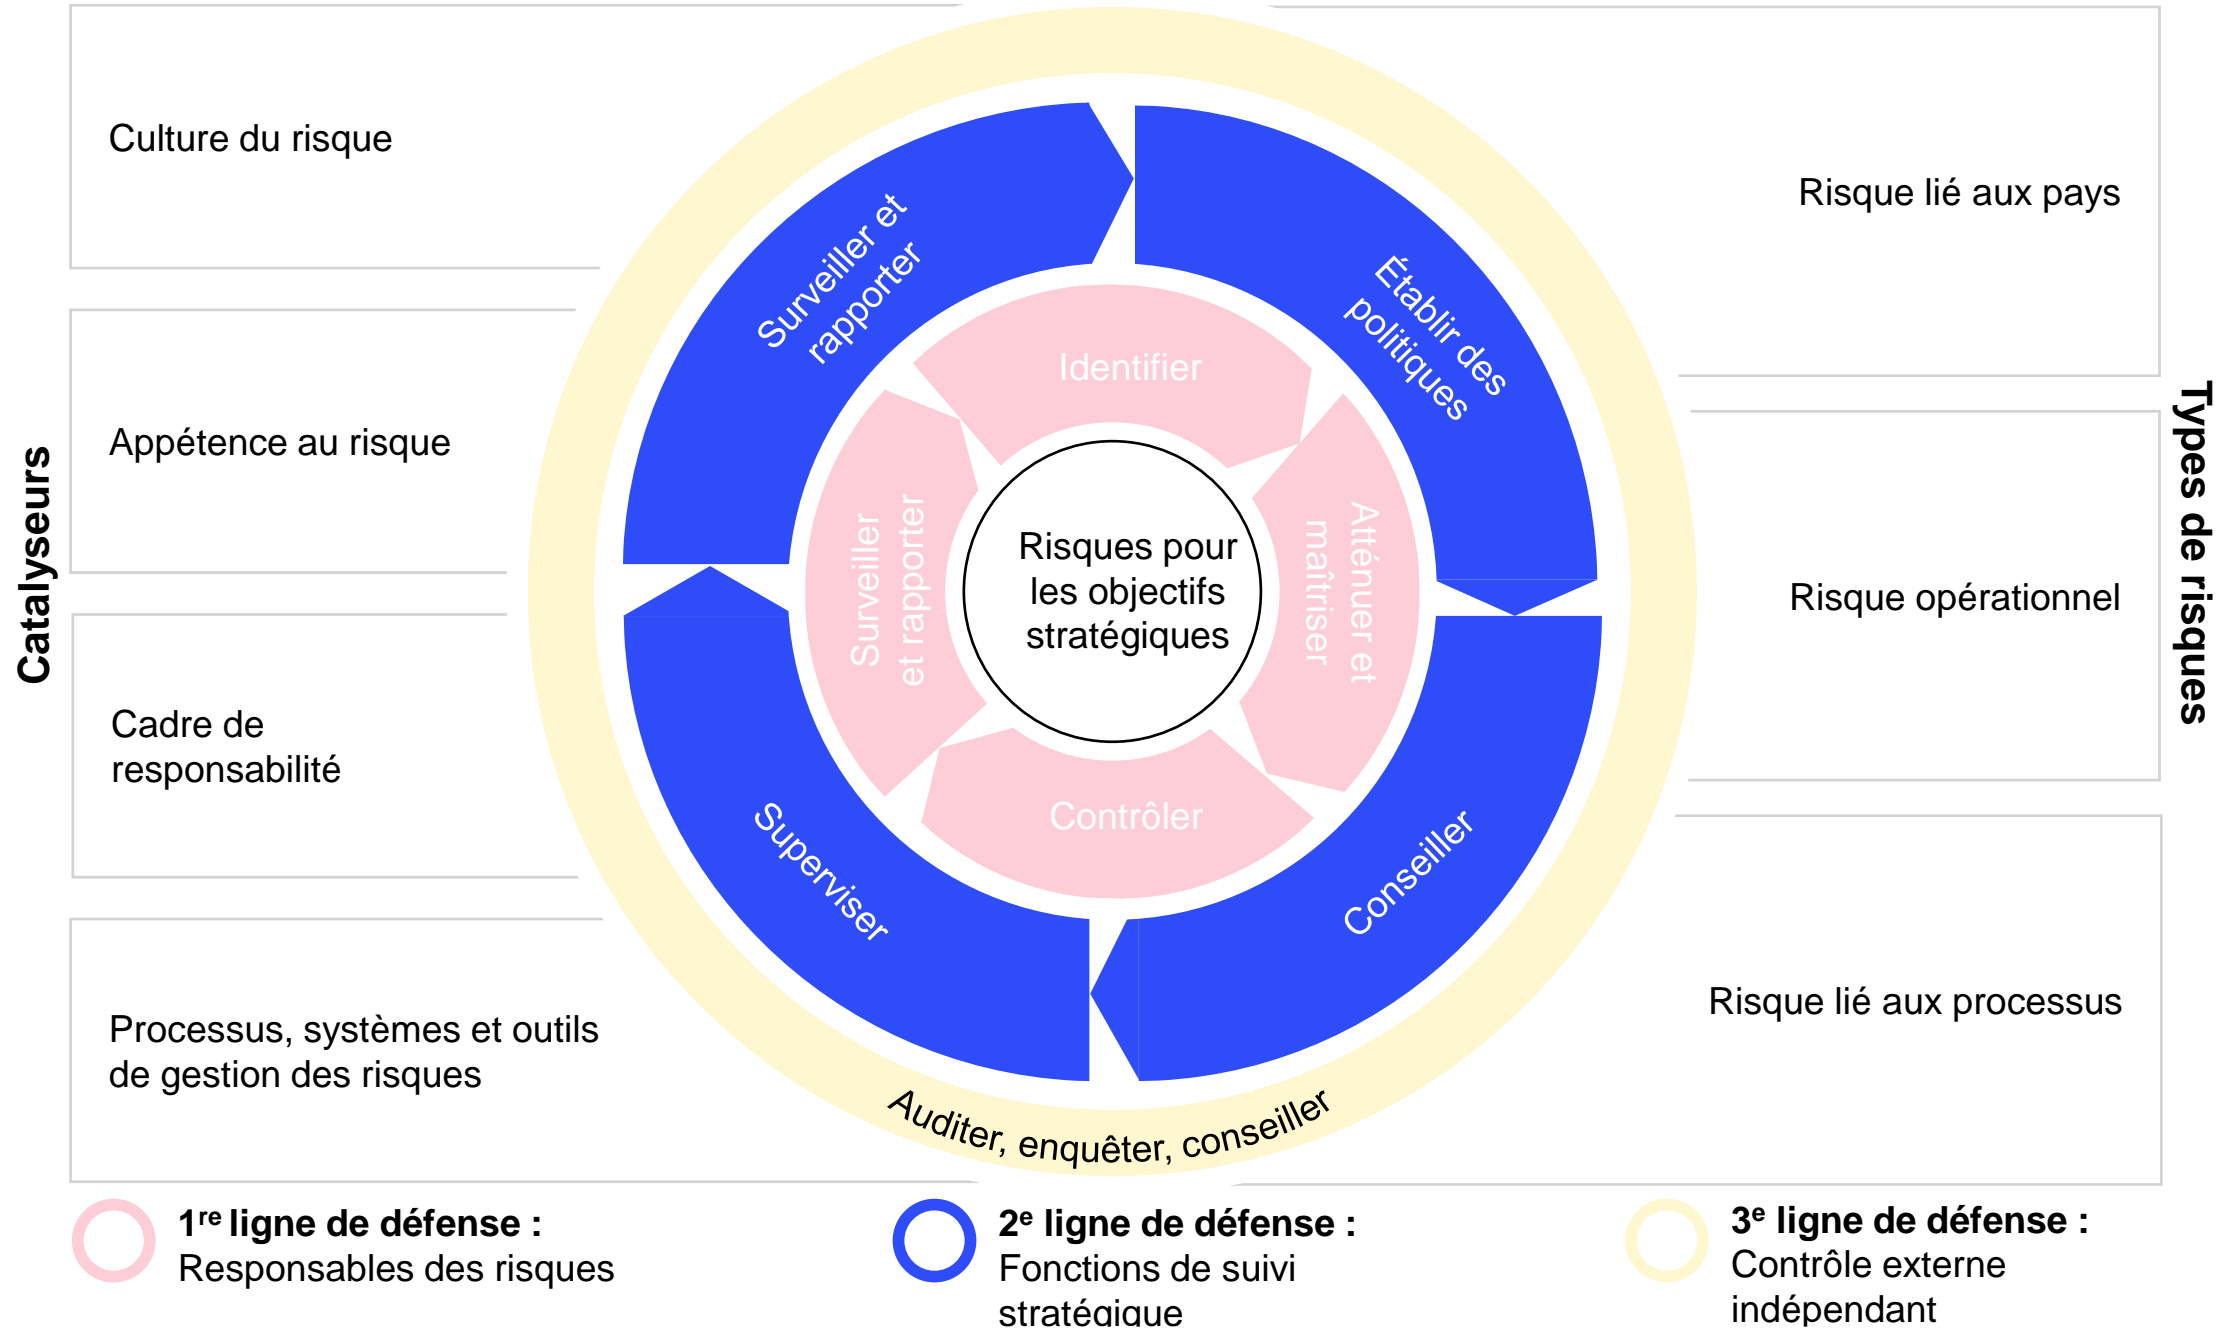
Catalyseurs

Culture du risque

Appétence au risque

Cadre de responsabilité

Processus, systèmes et outils de gestion des risques

Surveiller et rapporter

Établir des politiques

Identifier

Surveiller et rapporter

Risques pour les objectifs stratégiques

Atténuer et maîtriser

Contrôler

Superviser

Conseiller

Auditer, enquêter, conseiller

Types de risques

Risque lié aux pays

Risque opérationnel

Risque lié aux processus

1$^{re}$ ligne de défense : Responsables des risques

2$^{e}$ ligne de défense : Fonctions de suivi stratégique

3$^{e}$ ligne de défense : Contrôle externe indépendant